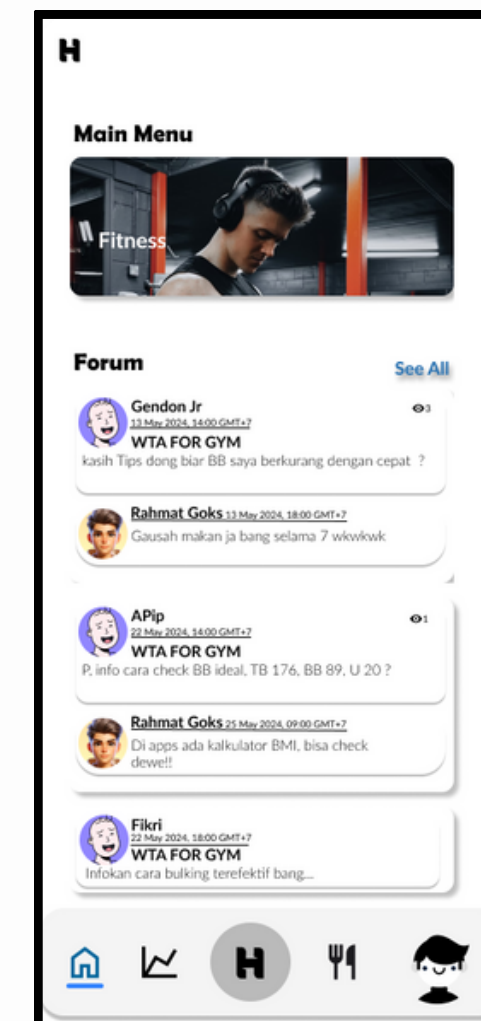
H

Main Menu

Fitness

Forum

See All

Gendon Jr
13 May 2024, 14:00 GMT+7
3
WTA FOR GYM
kasih Tips dong biar BB saya berkurang dengan cepat ?

Rahmat Goks 13 May 2024, 18:00 GMT+7
Gausah makan ja bang selama 7 wkwkwk

APip
22 May 2024, 14:00 GMT+7
1
WTA FOR GYM
P, info cara check BB ideal, TB 176, BB 89, U 20 ?

Rahmat Goks 25 May 2024, 09:00 GMT+7
Di apps ada kalkulator BMI, bisa check dewe!!

Fikri
22 May 2024, 18:00 GMT+7
WTA FOR GYM
Infokan cara bulking terefektif bang...

H